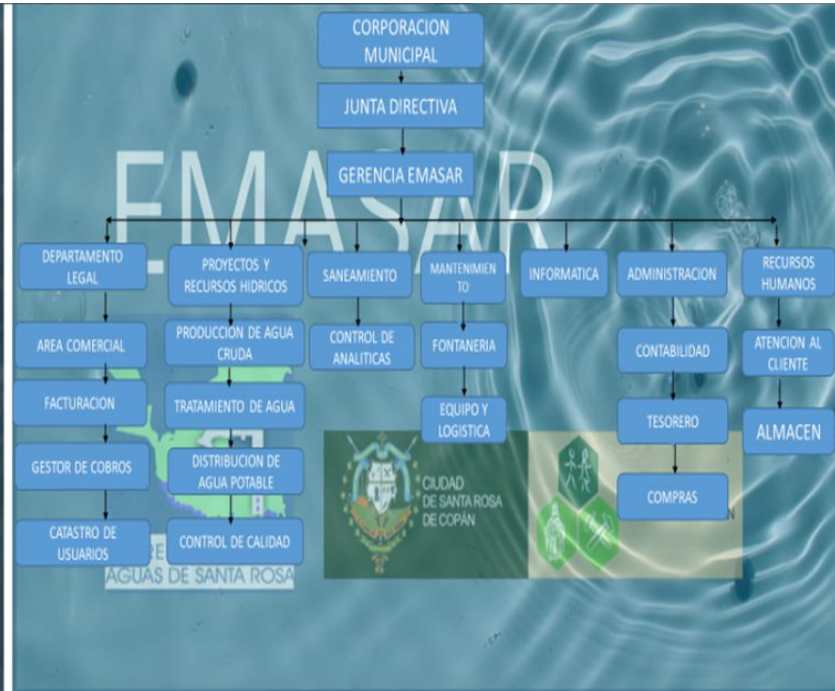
CORPORACION MUNICIPAL

JUNTA DIRECTIVA

EMASAR

GERENCIA EMASAR

DEPARTAMENTO LEGAL

AREA COMERCIAL

FACTURACION

GESTOR DE COBROS

CATASTRO DE USUARIOS

PROYECTOS Y RECURSOS HIDRICOS

PRODUCCION DE AGUA CRUDA

TRATAMIENTO DE AGUA

DISTRIBUCION DE AGUA POTABLE

CONTROL DE CALIDAD

SANEAMIENTO

CONTROL DE ANALITICAS

MANTENIMIEN TO

FONTANERIA

EQUIPO Y LOGISTICA

INFORMATICA

ADMINISTRACION

CONTABILIDAD

TESORERO

COMPRAS

RECURSOS HUMANOS

ATENCION AL CLIENTE

ALMACEN

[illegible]RE
AGUAS DE SANTA ROSA

CIUDAD
DE SANTA ROSA
DE COPÁN

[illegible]N